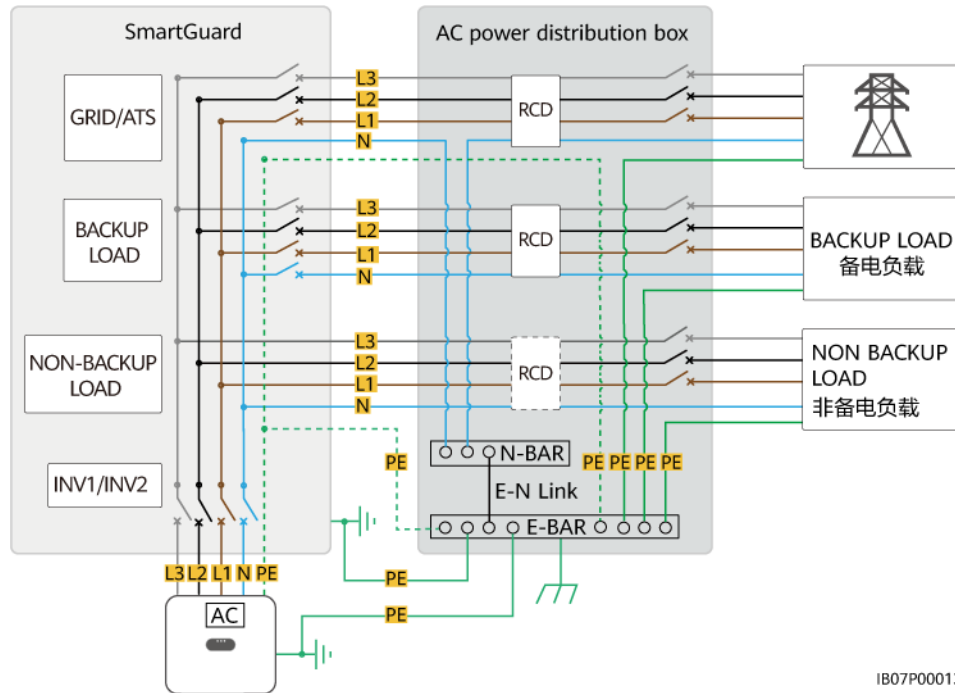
SmartGuard

AC power distribution box

GRID/ATS

BACKUP LOAD

NON-BACKUP LOAD

INV1/INV2

L3
L2
L1
N

RCD

L3
L2
L1
N

RCD

L3
L2
L1
N

RCD

BACKUP LOAD
备电负载

NON BACKUP LOAD
非备电负载

PE

N-BAR

PE PE PE PE

E-N Link

E-BAR

L3 L2 L1 N PE

PE

PE

AC

IB07P0001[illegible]